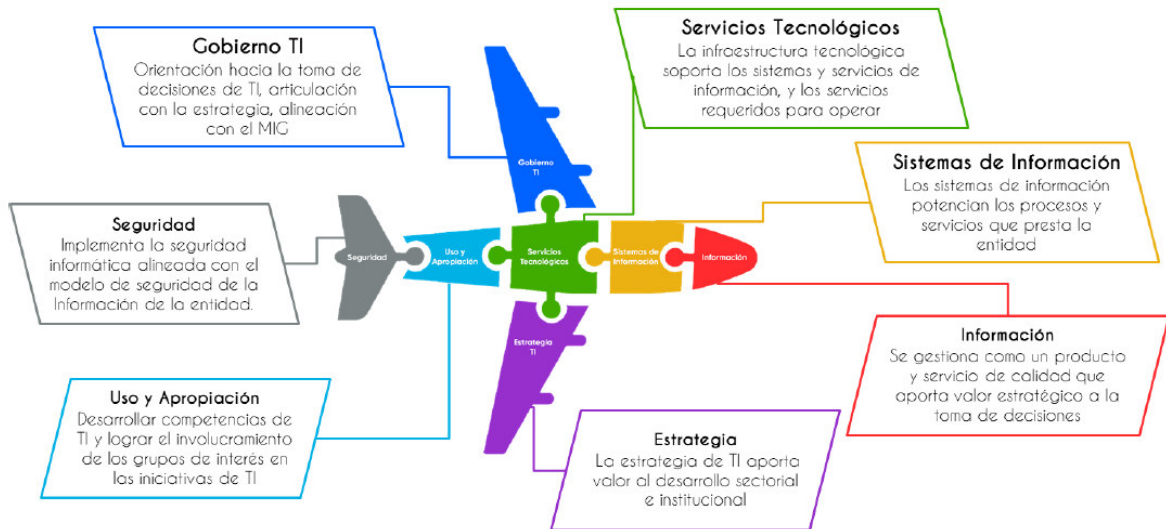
Gobierno TI
Orientación hacia la toma de decisiones de TI, articulación con la estrategia, alineación con el MIG

Servicios Tecnológicos
La infraestructura tecnológica soporta los sistemas y servicios de información, y los servicios requeridos para operar

Sistemas de Información
Los sistemas de información potencian los procesos y servicios que presta la entidad

Seguridad
Implementa la seguridad informática alineada con el modelo de seguridad de la Información de la entidad.

Gobierno TI

Seguridad

Uso y Apropiación

Servicios Tecnológicos

Sistemas de Información

Información

Estrategia TI

Información
Se gestiona como un producto y servicio de calidad que aporta valor estratégico a la toma de decisiones

Uso y Apropiación
Desarrollar competencias de TI y lograr el involucramiento de los grupos de interés en las iniciativas de TI

Estrategia
La estrategia de TI aporta valor al desarrollo sectorial e institucional